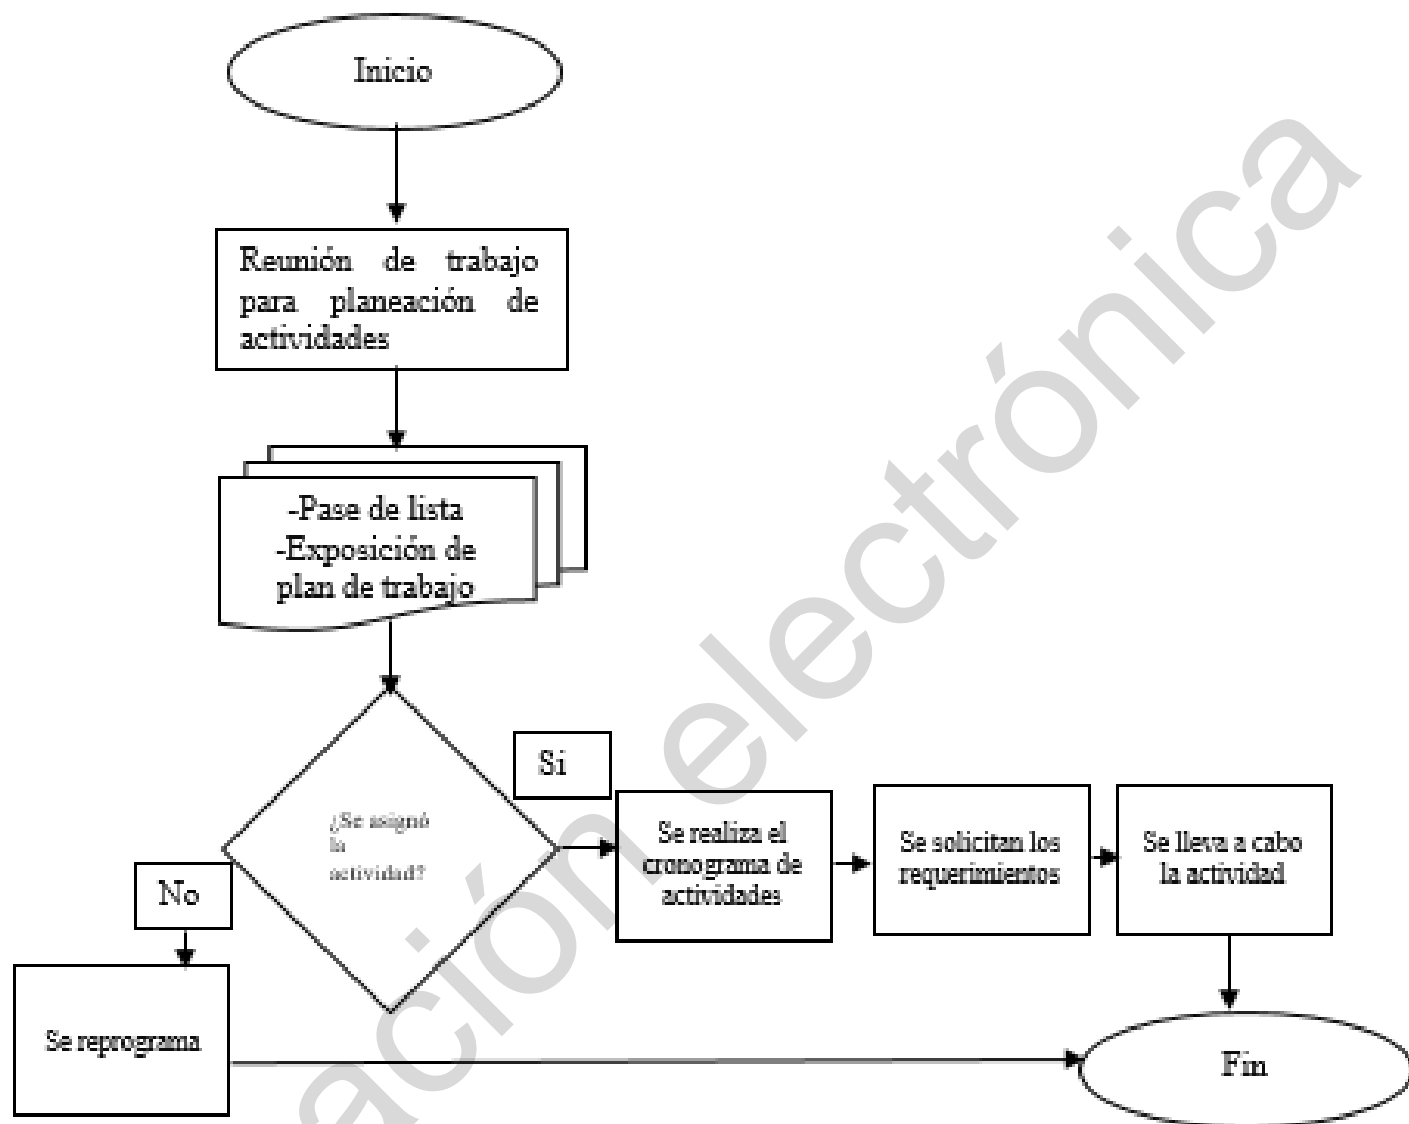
Inicio

Reunión de trabajo para planeación de actividades

-Pase de lista
-Exposición de plan de trabajo

Si

¿Se asignó la actividad?

No

Se realiza el cronograma de actividades

Se solicitan los requerimientos

Se lleva a cabo la actividad

Se reprograma

Fin

ación electrónica